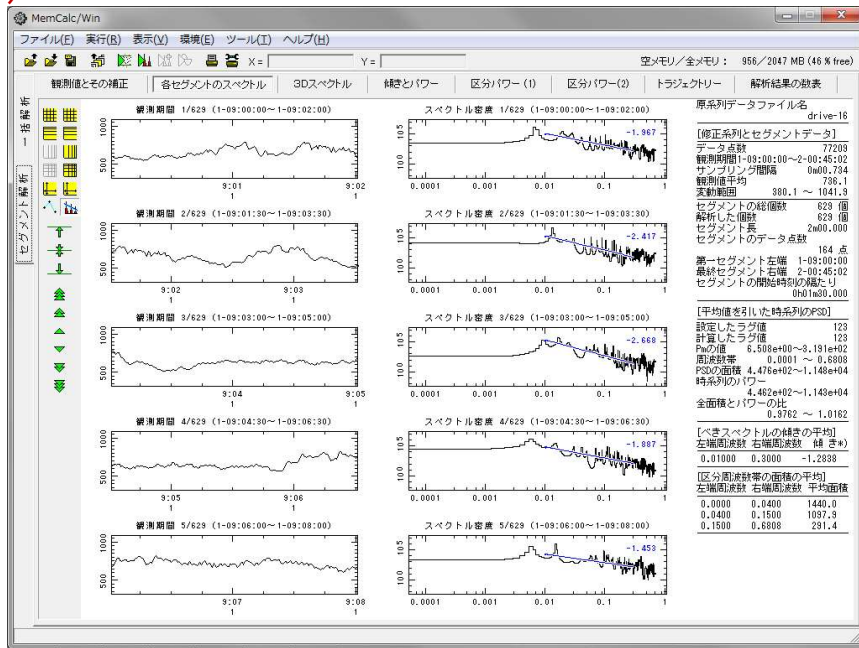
MemCalc/Win

ファイル(F) 実行(R) 表示(V) 環境(E) ツール(T) ヘルプ(H)

X= Y=

空メモリ/全メモリ： 956/2047 MB (46 % free)

観測値とその補正 | 各セグメントのスペクトル | 3Dスペクトル | 傾きとパワー | 区分パワー (1) | 区分パワー(2) | トラジェクトリー | 解析結果の数表

一括解析

セグメント解析

観測期間 1/629 (1-09:00:00～1-09:02:00)

1000
500
9:01
1
9:02
1

スペクトル密度 1/629 (1-09:00:00～1-09:02:00)

$10^5$
$10^0$
-1.967
0.0001 0.001 0.01 0.1

観測期間 2/629 (1-09:01:30～1-09:03:30)

1000
500
9:02
1
9:03
1

スペクトル密度 2/629 (1-09:01:30～1-09:03:30)

$10^5$
$10^0$
-2.417
0.0001 0.001 0.01 0.1

観測期間 3/629 (1-09:03:00～1-09:05:00)

1000
500
9:04
1
9:05
1

スペクトル密度 3/629 (1-09:03:00～1-09:05:00)

$10^5$
$10^0$
-2.668
0.0001 0.001 0.01 0.1

観測期間 4/629 (1-09:04:30～1-09:06:30)

1000
500
9:05
1
9:06
1

スペクトル密度 4/629 (1-09:04:30～1-09:06:30)

$10^5$
$10^0$
-1.887
0.0001 0.001 0.01 0.1

観測期間 5/629 (1-09:06:00～1-09:08:00)

1000
500
9:07
1
9:08
1

スペクトル密度 5/629 (1-09:06:00～1-09:08:00)

$10^5$
$10^0$
-1.453
0.0001 0.001 0.01 0.1

原系列データファイル名
drive-16

[修正系列とセグメントデータ]
データ点数 77209
観測期間1-09:00:00～2-20:45:02
サンプリング間隔 0m00.734
観測値平均 736.1
変動範囲 380.1 ～ 1041.9
セグメントの総個数 629 個
解析した個数 629 個
セグメント長 2m00.000
セグメントのデータ点数 164 点
第一セグメント左端 1-09:00:00
最終セグメント右端 2-20:45:02
セグメントの開始時刻の隔たり 0h01m30.000

[平均値を引いた時系列のPSD]
設定したラグ値 123
計算したラグ値 123
Pmの値 6.508e+00～3.191e+02
周波数帯 0.0001 ～ 0.6808
PSDの面積 4.476e+02～1.148e+04
時系列のパワー 4.462e+02～1.143e+04
全面積とパワーの比 0.9762 ～ 1.0162

[べきスペクトルの傾きの平均]
| 左端周波数 | 右端周波数 | 傾き*) |
|---|---|---|
| 0.01000 | 0.3000 | -1.2838 |

[区分周波数帯の面積の平均]
| 左端周波数 | 右端周波数 | 平均面積 |
|---|---|---|
| 0.0000 | 0.0400 | 1440.0 |
| 0.0400 | 0.1500 | 1097.9 |
| 0.1500 | 0.6808 | 291.4 |